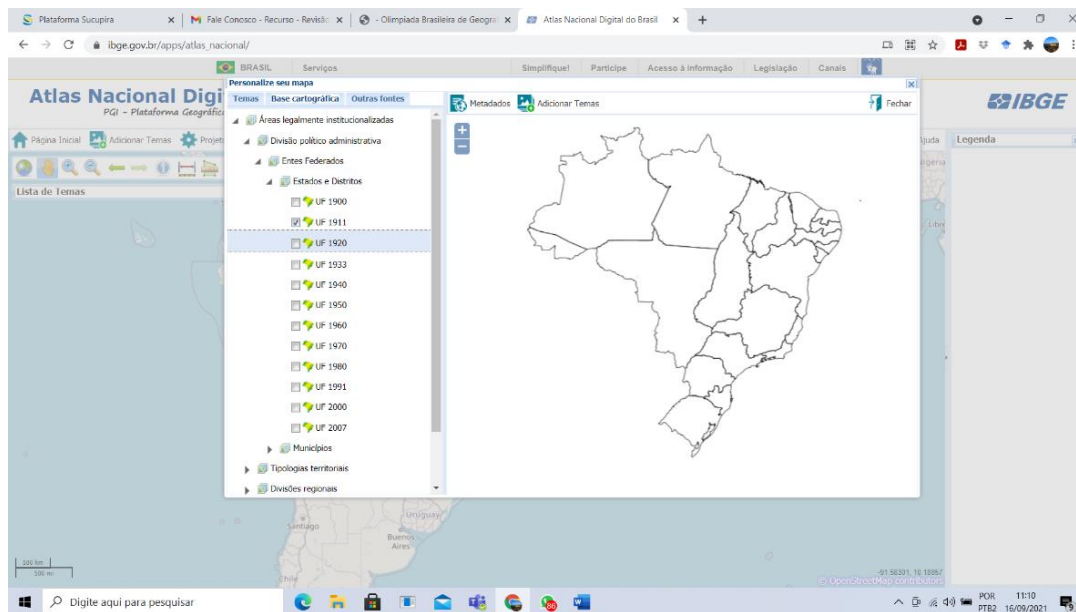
Plataforma Sucupira | Fale Conosco - Recurso - Revisão | - Olimpíada Brasileira de Geogra | Atlas Nacional Digital do Brasil

ibge.gov.br/apps/atlas_nacional/

BRASIL Serviços Simplifique! Participe Acesso à informação Legislação Canais

Atlas Nacional Digi
PGI - Plataforma Geográfica

IBGE

Página Inicial Adicionar Temas Projet

Lista de Temas

Ajuda Legenda

Personalize seu mapa

Temas Base cartográfica Outras fontes

Metadados Adicionar Temas Fechar

Áreas legalmente institucionalizadas
Divisão político administrativa
Entes Federados
Estados e Distritos
UF 1900
UF 1911
UF 1920
UF 1933
UF 1940
UF 1950
UF 1960
UF 1970
UF 1980
UF 1991
UF 2000
UF 2007
Municípios
Tipologias territoriais
Divisões regionais

Uruguay
Santiago
Buenos Aires
Chile

100 km
500 mi

-91.56391, 10.18867
© OpenStreetMap contributors

Digite aqui para pesquisar

POR PTB2 11:10 16/09/2021